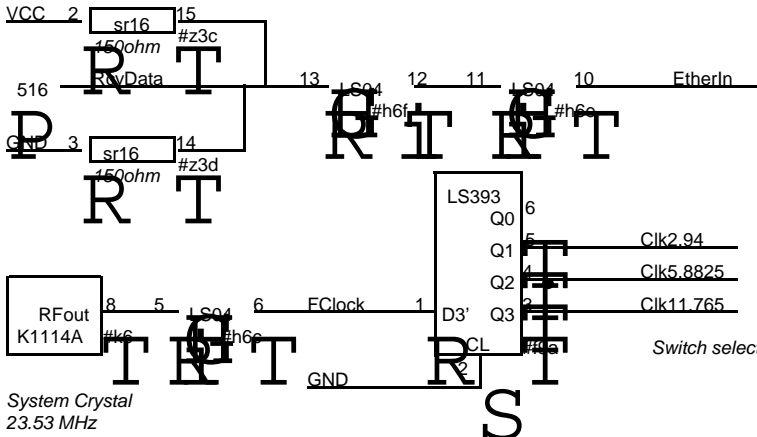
VCC 2 sr16 15
150ohm #z3c
R T
516 RcvData 13 LS04 12 11 LS04 10 EtherIn
P #h6f #h6e
GND 3 sr16 14
150ohm #z3d
R T R T R T
R T

LS393
Q0 6
Q1 5 Clk2.94
Q2 4 Clk5.8825
Q3 3 Clk11.765

RFout 8 5 LS04 6 FClock 1 D3'
K1114A #k6 #h6c CL #f6a
T R T GND 2 R T
Switch selec

System Crystal
23.53 MHz
S